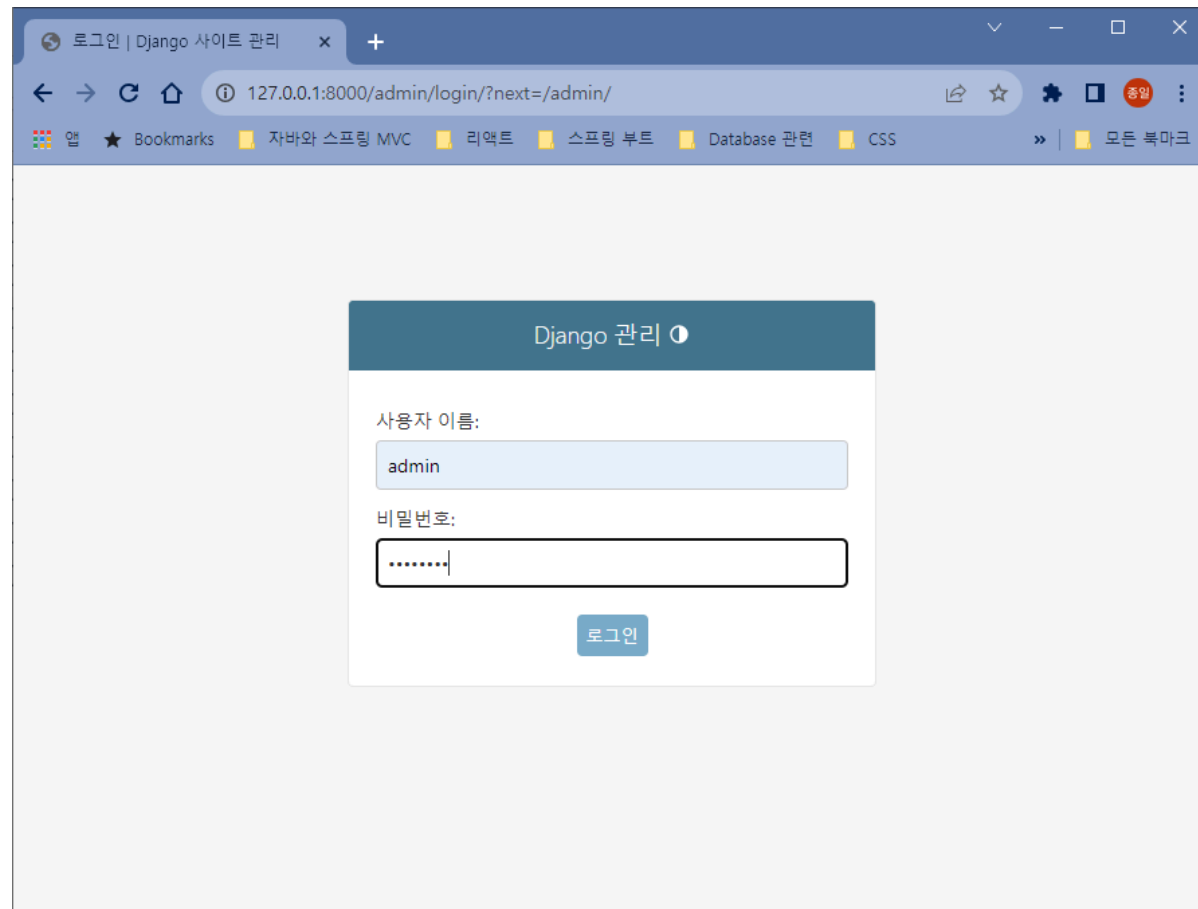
로그인 | Django 사이트 관리 ×
+
127.0.0.1:8000/admin/login/?next=/admin/
종일
앱 Bookmarks 자바와 스프링 MVC 리액트 스프링 부트 Database 관련 CSS » 모든 북마크

Django 관리

사용자 이름:
admin
비밀번호:
••••••••
로그인